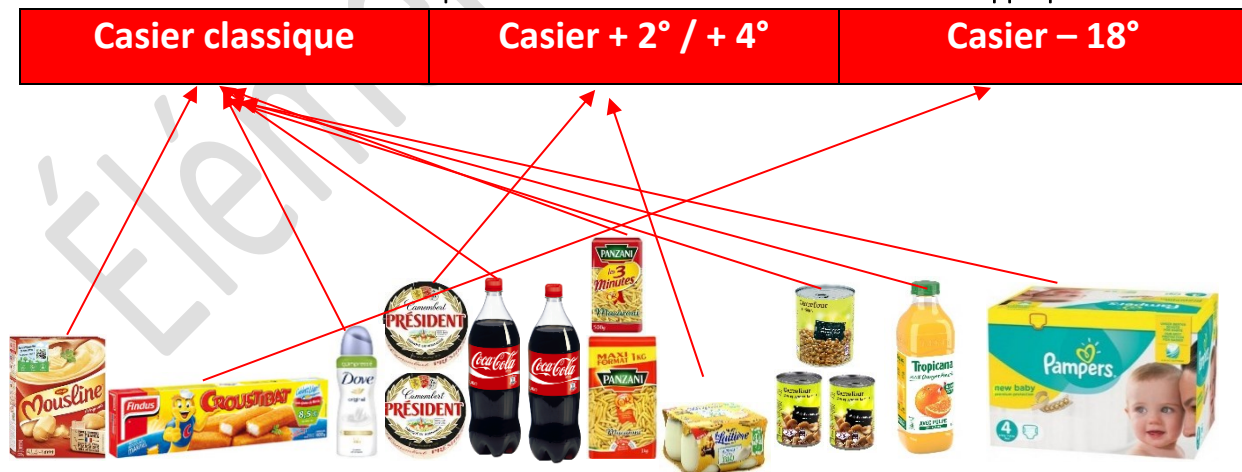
| Casier classique | Casier + 2° / + 4° | Casier – 18° |
|---|---|---|

Mousline

Findus CROUSTIBAT

Dove original

Camembert PRÉSIDENT

Camembert PRÉSIDENT

Coca-Cola

Coca-Cola

PANZANI les 3 Minutes

MAXI FORMAT 1KG PANZANI

La Laitière

Tropicana

Pampers new baby 4